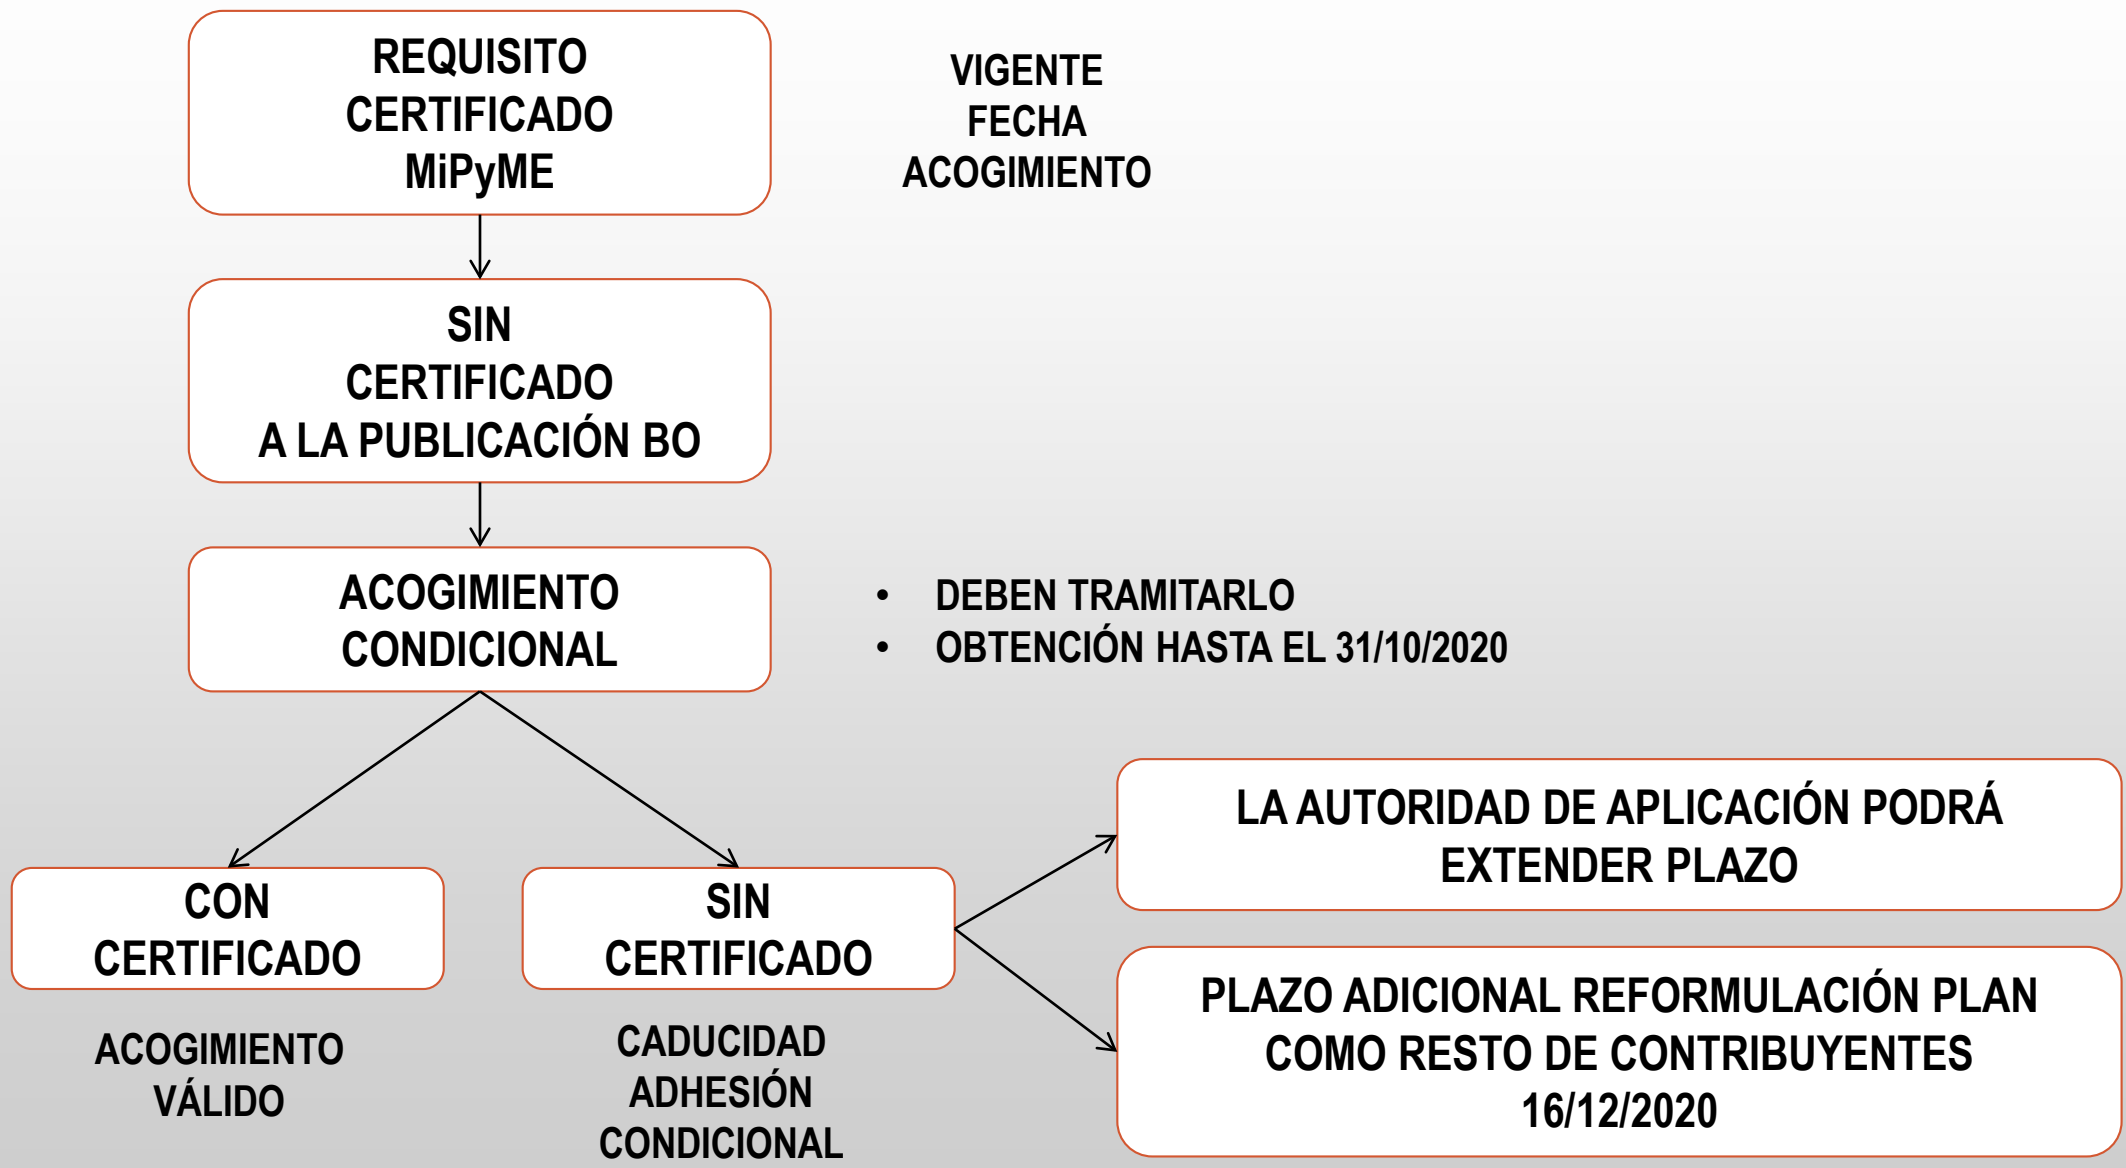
REQUISITO CERTIFICADO MiPyME

VIGENTE FECHA ACOGIMIENTO

SIN CERTIFICADO A LA PUBLICACIÓN BO

ACOGIMIENTO CONDICIONAL

• DEBEN TRAMITARLO
• OBTENCIÓN HASTA EL 31/10/2020

CON CERTIFICADO

ACOGIMIENTO VÁLIDO

SIN CERTIFICADO

CADUCIDAD ADHESIÓN CONDICIONAL

LA AUTORIDAD DE APLICACIÓN PODRÁ EXTENDER PLAZO

PLAZO ADICIONAL REFORMULACIÓN PLAN COMO RESTO DE CONTRIBUYENTES 16/12/2020